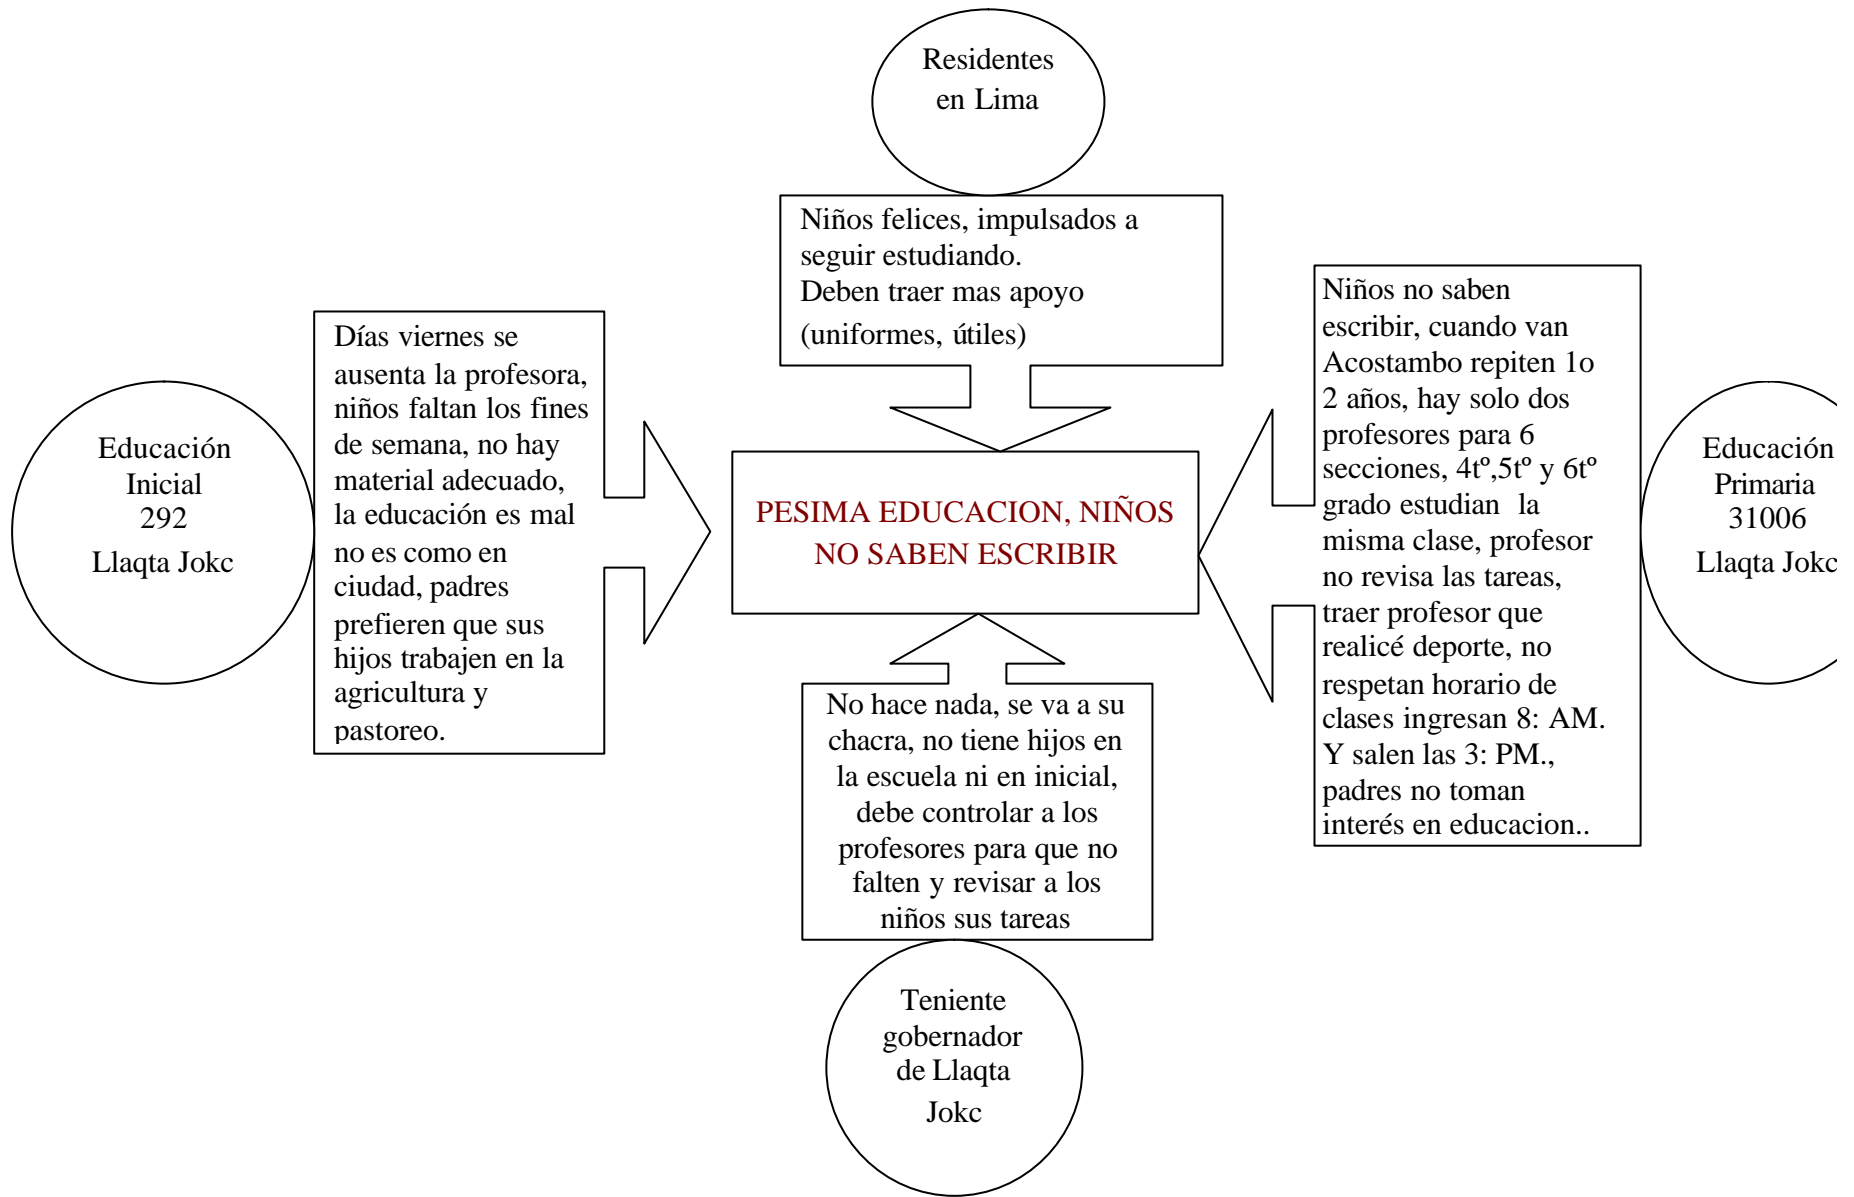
Residentes en Lima

Niños felices, impulsados a seguir estudiando.
Deben traer mas apoyo (uniformes, útiles)

Educación Inicial 292 Llaqta Jokc

Días viernes se ausenta la profesora, niños faltan los fines de semana, no hay material adecuado, la educación es mal no es como en ciudad, padres prefieren que sus hijos trabajen en la agricultura y pastoreo.

PESIMA EDUCACION, NIÑOS NO SABEN ESCRIBIR

Niños no saben escribir, cuando van Acostambo repiten 1o 2 años, hay solo dos profesores para 6 secciones, 4tº,5tº y 6tº grado estudian la misma clase, profesor no revisa las tareas, traer profesor que realicé deporte, no respetan horario de clases ingresan 8: AM. Y salen las 3: PM., padres no toman interés en educacion..

Educación Primaria 31006 Llaqta Jokc

No hace nada, se va a su chacra, no tiene hijos en la escuela ni en inicial, debe controlar a los profesores para que no falten y revisar a los niños sus tareas

Teniente gobernador de Llaqta Jokc